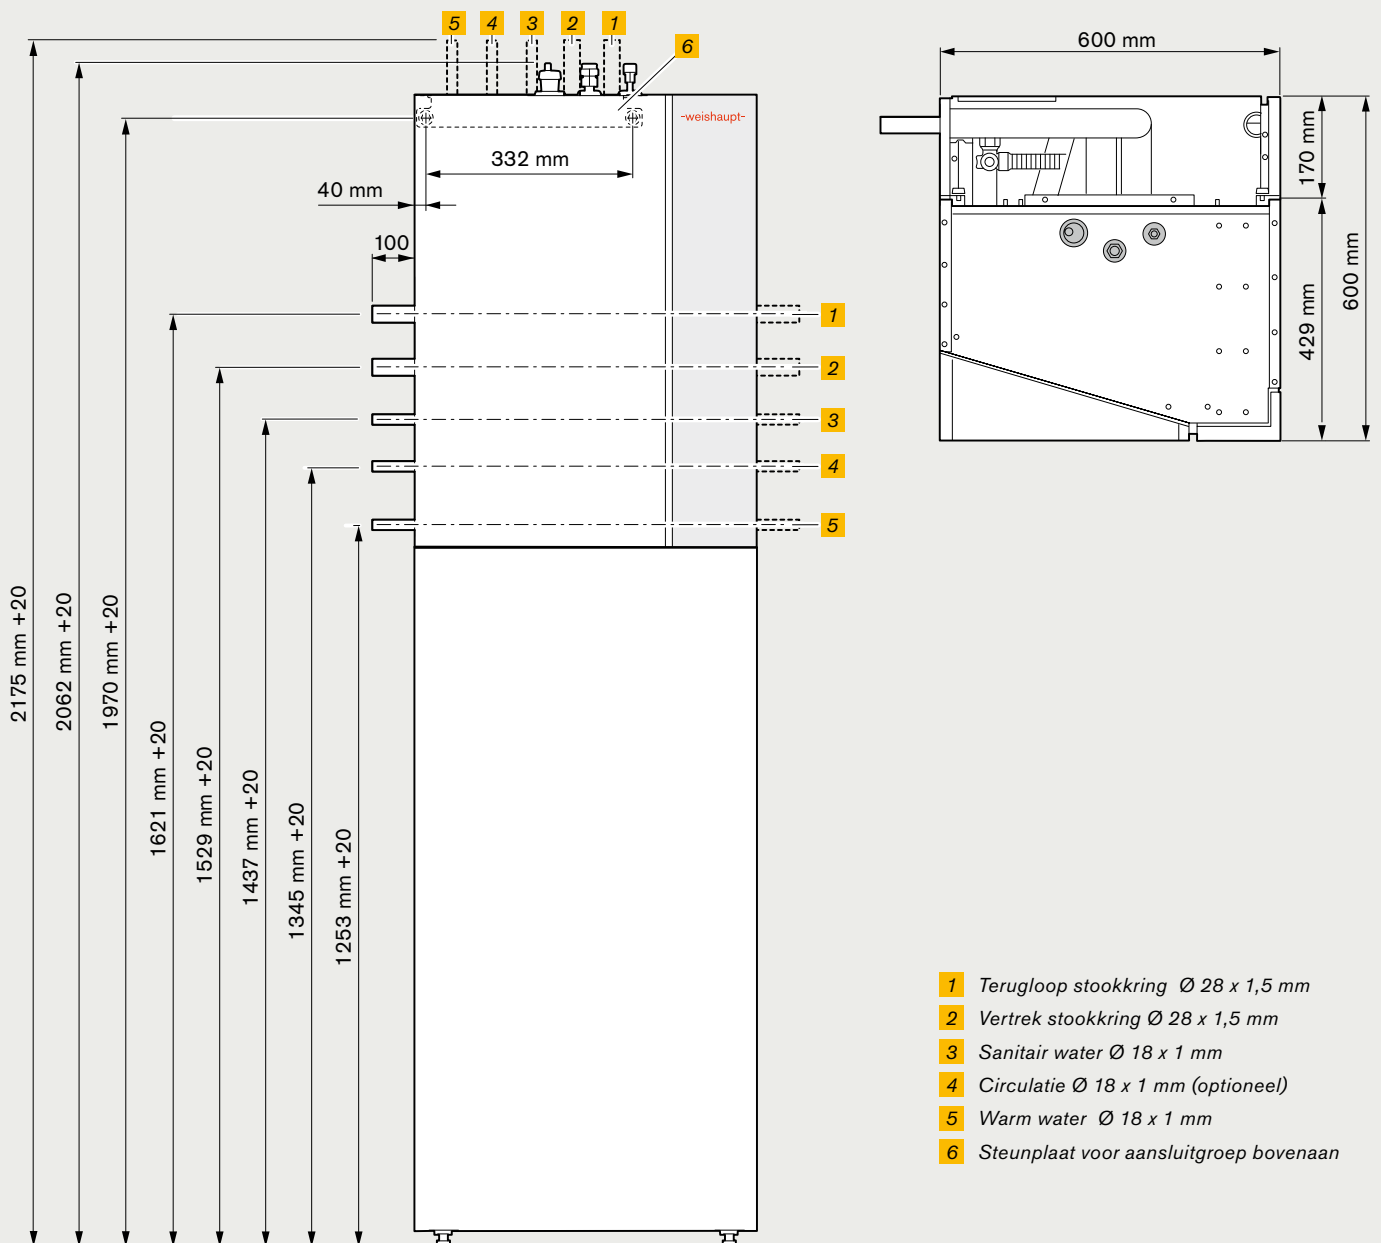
5 4 3 2 1

6

-weishaupt-

332 mm

40 mm

100

1

2

3

4

5

2175 mm +20

2062 mm +20

1970 mm +20

1621 mm +20

1529 mm +20

1437 mm +20

1345 mm +20

1253 mm +20

600 mm

170 mm

429 mm

600 mm

1 Terugloop stookkring Ø 28 x 1,5 mm
2 Vertrek stookkring Ø 28 x 1,5 mm
3 Sanitair water Ø 18 x 1 mm
4 Circulatie Ø 18 x 1 mm (optioneel)
5 Warm water Ø 18 x 1 mm
6 Steunplaat voor aansluitgroep bovenaan